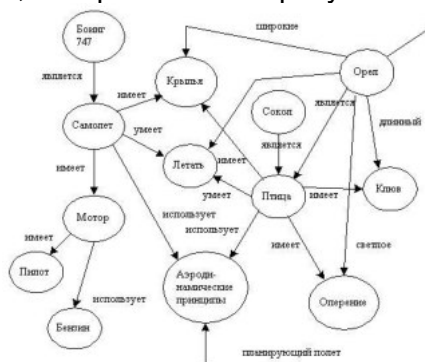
Боинг 747

является

Крылья

широкие

Орел

имеет

Самолет

умеет

Сокол

является

является

длинный

Летать

имеет

умеет

Птица

имеет

Клюв

имеет

использует

использует

Мотор

имеет

светлое

имеет

Пилот

Аэроди-намические принципы

использует

Оперение

Бензин

планирующий полет